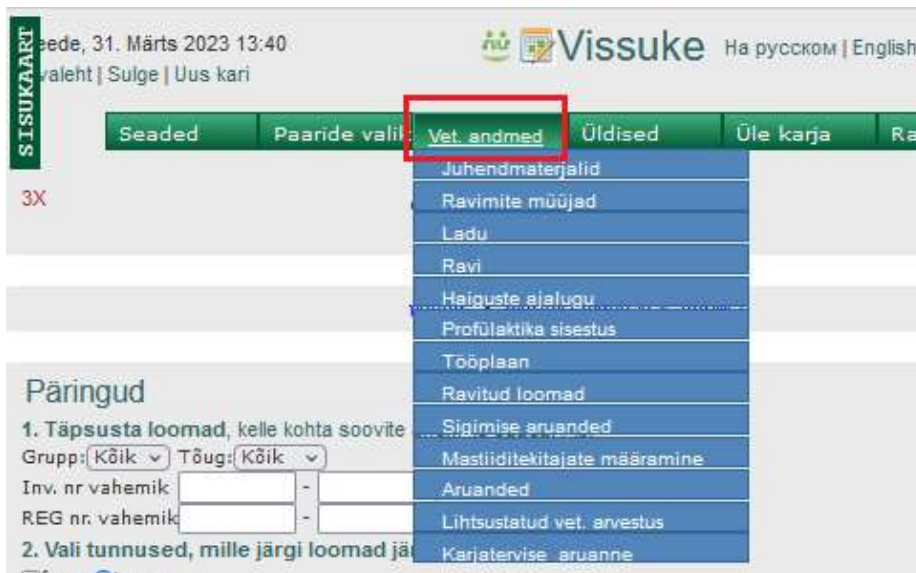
SISUKAART

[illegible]eede, 31. Märts 2023 13:40
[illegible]valeht | Sulge | Uus kari

Vissuke На русском | English

Seaded | Paaride valik | Vet. andmed | Üldised | Üle karja | Ra

3X

Juhendmaterjalid
Ravimite müüjad
Ladu
Ravi
Haiguste ajalugu
Profülaktika sisestus
Tööplaan
Ravitud loomad
Sigimise aruanded
Mastiiditekitajate määramine
Aruanded
Lihtsustatud vet. arvestus
Karjatervise aruanne

Päringud
1. Täpsusta loomad, kelle kohta soovite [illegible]
Grupp: Kõik Tõug: Kõik
Inv. nr vahemik -
REG nr. vahemik -
2. Vali tunnused, mille järgi loomad jä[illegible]